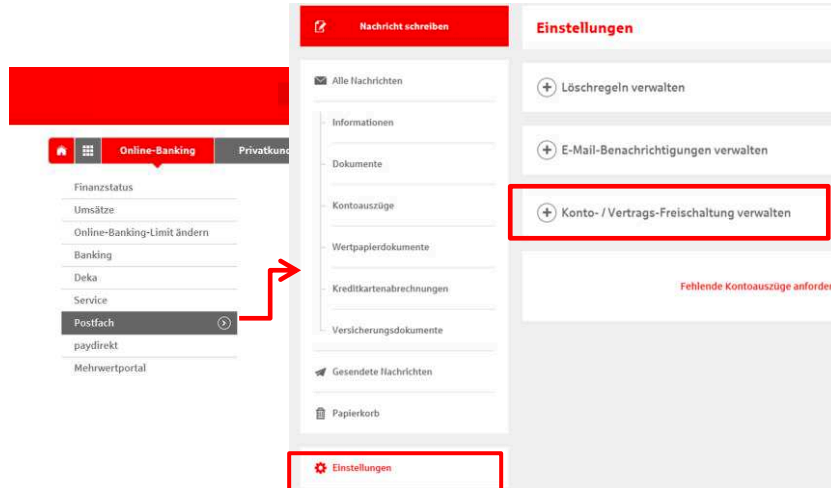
Online-Banking
Privatkund

Finanzstatus
Umsätze
Online-Banking-Limit ändern
Banking
Deka
Service
Postfach
paydirekt
Mehrwertportal

Nachricht schreiben
Alle Nachrichten
Informationen
Dokumente
Kontoauszüge
Wertpapierdokumente
Kreditkartenabrechnungen
Versicherungsdokumente
Gesendete Nachrichten
Papierkorb
Einstellungen

Einstellungen
Löschregeln verwalten
E-Mail-Benachrichtigungen verwalten
Konto- / Vertrags-Freischaltung verwalten
Fehlende Kontoauszüge anforder